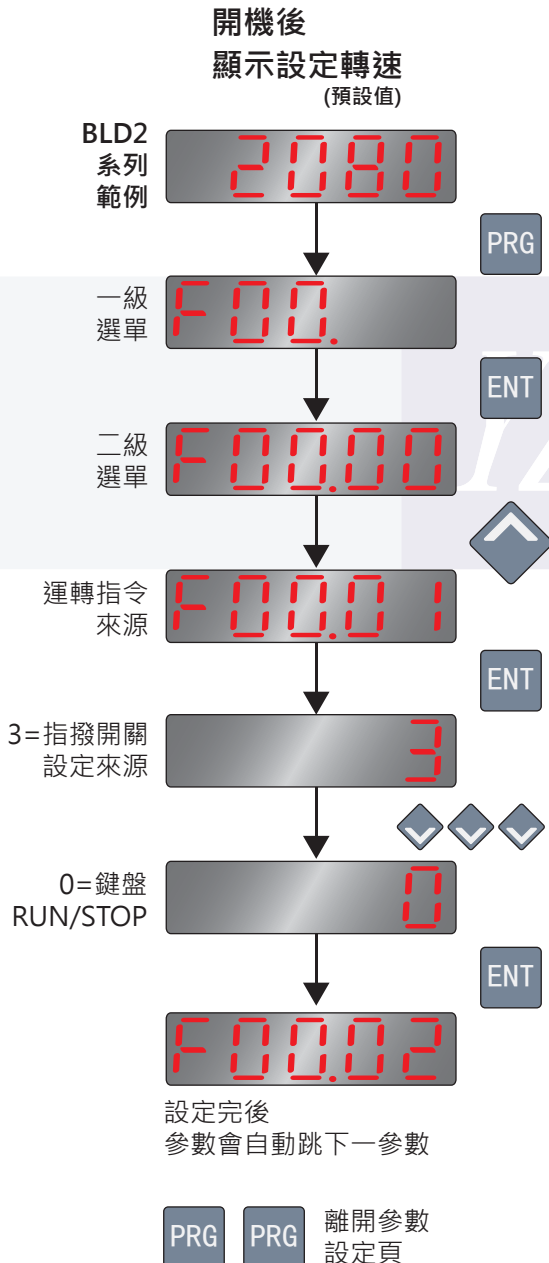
開機後
顯示設定轉速
(預設值)

BLD2
系列
範例

2080

PRG

一級
選單

F00.

ENT

二級
選單

F00.00

運轉指令
來源

F00.01

ENT

3=指撥開關
設定來源

3

0=鍵盤
RUN/STOP

0

ENT

F00.02

設定完後
參數會自動跳下一參數

PRG PRG 離開參數
設定頁